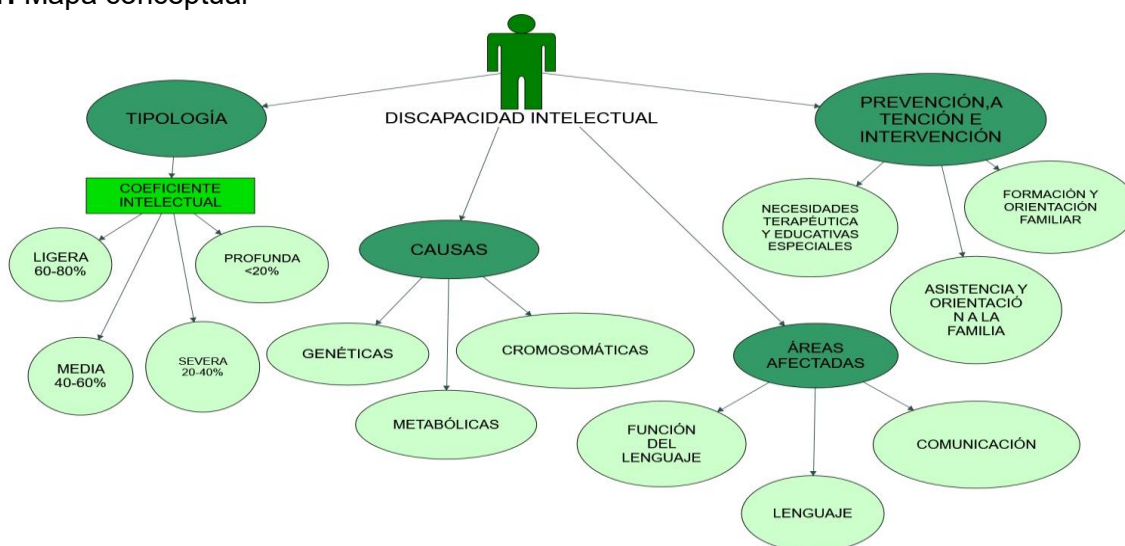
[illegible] Mapa conceptual

DISCAPACIDAD INTELECTUAL

TIPOLOGÍA

COEFICIENTE INTELECTUAL

LIGERA 60-80%

PROFUNDA <20%

MEDIA 40-60%

SEVERA 20-40%

CAUSAS

GENÉTICAS

CROMOSOMÁTICAS

METABÓLICAS

PREVENCIÓN,A TENCIÓN E INTERVENCIÓN

NECESIDADES TERAPÉUTICA Y EDUCATIVAS ESPECIALES

FORMACIÓN Y ORIENTACIÓN FAMILIAR

ASISTENCIA Y ORIENTACIÓ N A LA FAMILIA

ÁREAS AFECTADAS

FUNCIÓN DEL LENGUAJE

COMUNICACIÓN

LENGUAJE